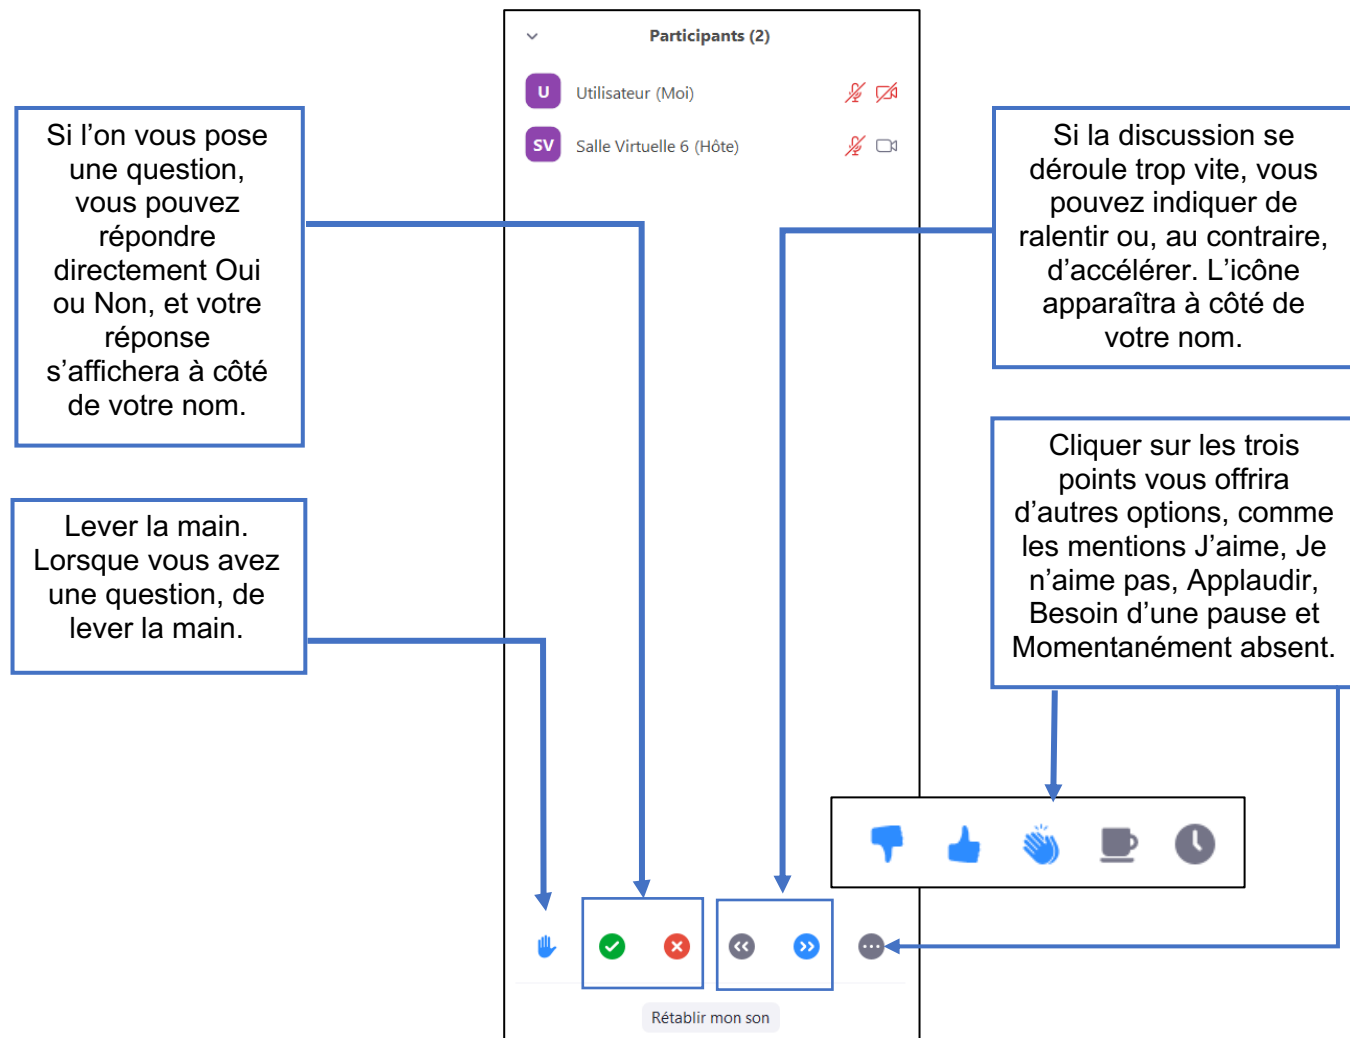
Participants (2)

U Utilisateur (Moi)

SV Salle Virtuelle 6 (Hôte)

Si l’on vous pose une question, vous pouvez répondre directement Oui ou Non, et votre réponse s’affichera à côté de votre nom.

Si la discussion se déroule trop vite, vous pouvez indiquer de ralentir ou, au contraire, d’accélérer. L’icône apparaîtra à côté de votre nom.

Lever la main. Lorsque vous avez une question, de lever la main.

Cliquer sur les trois points vous offrira d’autres options, comme les mentions J’aime, Je n’aime pas, Applaudir, Besoin d’une pause et Momentanément absent.

Rétablir mon son